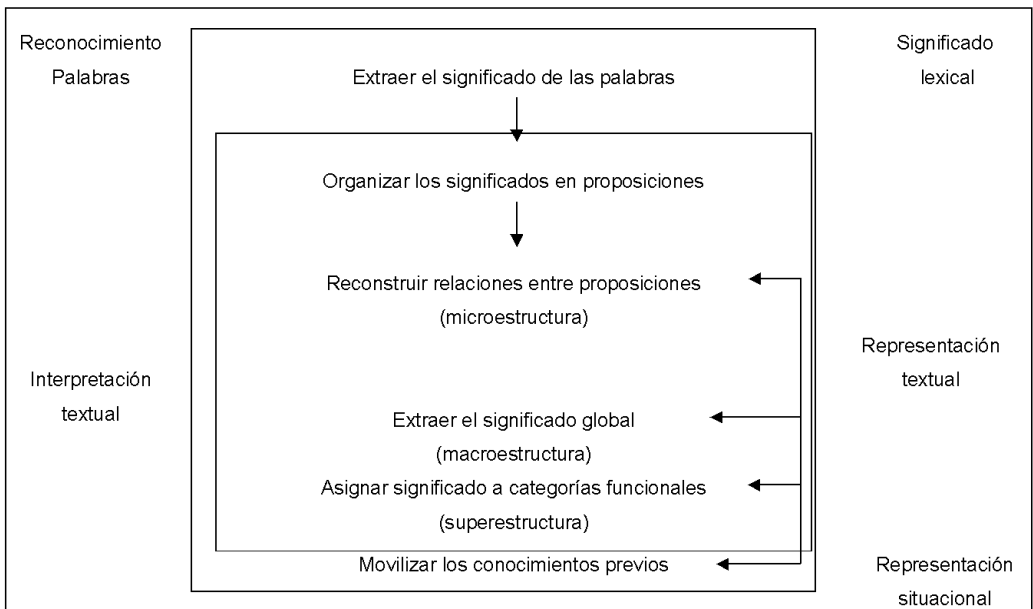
Reconocimiento Palabras

Extraer el significado de las palabras

Significado lexical

Organizar los significados en proposiciones

Reconstruir relaciones entre proposiciones (microestructura)

Interpretación textual

Representación textual

Extraer el significado global (macroestructura)

Asignar significado a categorías funcionales (superestructura)

Movilizar los conocimientos previos

Representación situacional